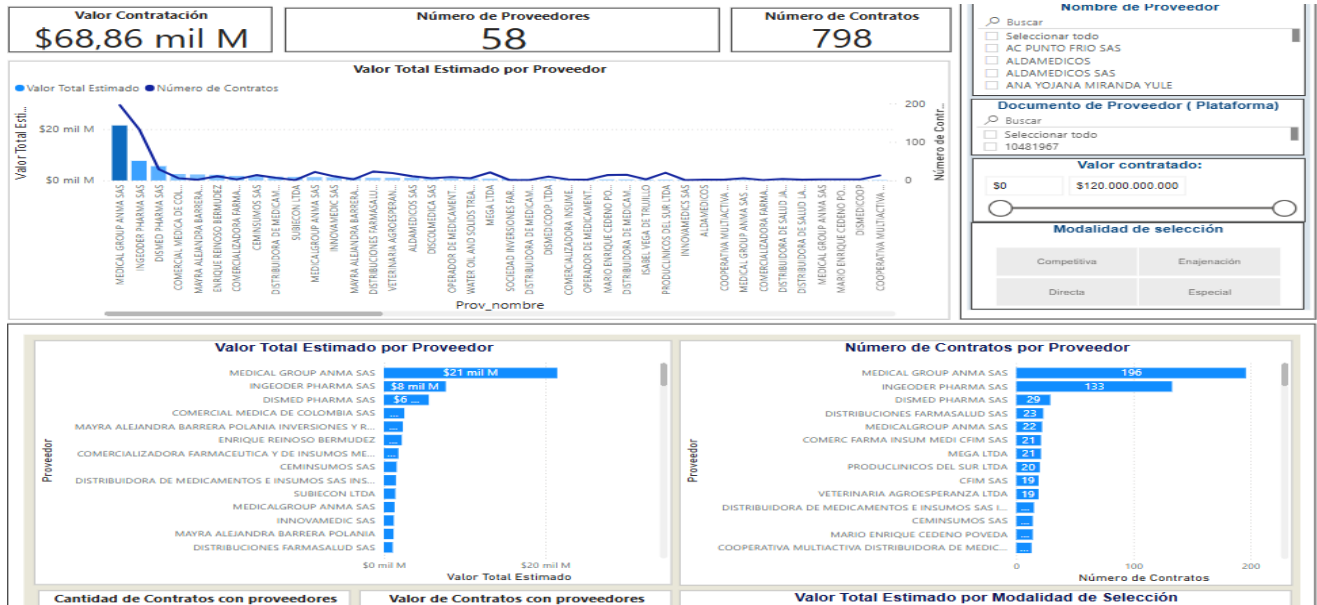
Valor Contratación
$68,86 mil M

Número de Proveedores
58

Número de Contratos
798

Nombre de Proveedor
Buscar
Seleccionar todo
AC PUNTO FRIO SAS
ALDAMEDICOS
ALDAMEDICOS SAS
ANA YOJANA MIRANDA YULE

Documento de Proveedor ( Plataforma)
Buscar
Seleccionar todo
10481967

Valor contratado:
$0
$120.000.000.000

Modalidad de selección
Competitiva
Enajenación
Directa
Especial

Valor Total Estimado por Proveedor
Valor Total Estimado
Número de Contratos
Valor Total Esti...
$20 mil M
$0 mil M
200
100
0
Número de Contr...
MEDICAL GROUP ANMA SAS
INGEODER PHARMA SAS
DISMED PHARMA SAS
COMERCIAL MEDICA DE CO...
MAYRA ALEJANDRA BARRERA ...
ENRIQUE REINOSO BERMUDEZ
COMERCIALIZADORA FARMA...
CEMINSUMOS SAS
DISTRIBUIDORA DE MEDICAM...
SUBIECON LTDA
MEDICALGROUP ANMA SAS
INNOVAMEDIC SAS
MAYRA ALEJANDRA BARRERA...
DISTRIBUCIONES FARMASALU...
VETERINARIA AGROESPERAN...
ALDAMEDICOS SAS
DISCOLMEDICA SAS
OPERADOR DE MEDICAMENT...
WATER OIL AND SOLIDS TREA...
MEGA LTDA
SOCIEDAD INVERSIONES FAR...
DISTRIBUIDORA DE MEDICAM...
DISMEDCOOP LTDA
COMERCIALIZADORA INSUME...
OPERADOR DE MEDICAMENT...
MARIO ENRIQUE CEDENO PO...
DISTRIBUIDORA DE MEDICAM...
ISABEL VEGA DE TRUJILLO
PRODUCLINICOS DEL SUR LTDA
INNOVAMEDICS SAS
ALDAMEDICOS
COOPERATIVA MULTIACTIVA ...
MEDICAL GROUP ANMA SAS ...
COMERCIALIZADORA FARMA...
DISTRIBUIDORA DE SALUD JA...
DISTRIBUIDORA DE MEDICAM...
MEDICAL GROUP ANMA SAS
MARIO ENRIQUE CEDENO PO...
DISMEDICOOP
COOPERATIVA MULTIACTIVA ...
Prov_nombre

Valor Total Estimado por Proveedor
Proveedor
MEDICAL GROUP ANMA SAS $21 mil M
INGEODER PHARMA SAS $8 mil M
DISMED PHARMA SAS $6 ...
COMERCIAL MEDICA DE COLOMBIA SAS ...
MAYRA ALEJANDRA BARRERA POLANIA INVERSIONES Y R... ...
ENRIQUE REINOSO BERMUDEZ ...
COMERCIALIZADORA FARMACEUTICA Y DE INSUMOS ME... ...
CEMINSUMOS SAS
DISTRIBUIDORA DE MEDICAMENTOS E INSUMOS SAS INS...
SUBIECON LTDA
MEDICALGROUP ANMA SAS
INNOVAMEDIC SAS
MAYRA ALEJANDRA BARRERA POLANIA
DISTRIBUCIONES FARMASALUD SAS
$0 mil M
$20 mil M
Valor Total Estimado

Número de Contratos por Proveedor
Proveedor
MEDICAL GROUP ANMA SAS 196
INGEODER PHARMA SAS 133
DISMED PHARMA SAS 29
DISTRIBUCIONES FARMASALUD SAS 23
MEDICALGROUP ANMA SAS 22
COMERC FARMA INSUM MEDI CFIM SAS 21
MEGA LTDA 21
PRODUCLINICOS DEL SUR LTDA 20
CFIM SAS 19
VETERINARIA AGROESPERANZA LTDA 19
DISTRIBUIDORA DE MEDICAMENTOS E INSUMOS SAS I... ...
CEMINSUMOS SAS ...
MARIO ENRIQUE CEDENO POVEDA ...
COOPERATIVA MULTIACTIVA DISTRIBUIDORA DE MEDIC... ...
0
100
200
Número de Contratos

Cantidad de Contratos con proveedores
Valor de Contratos con proveedores
Valor Total Estimado por Modalidad de Selección